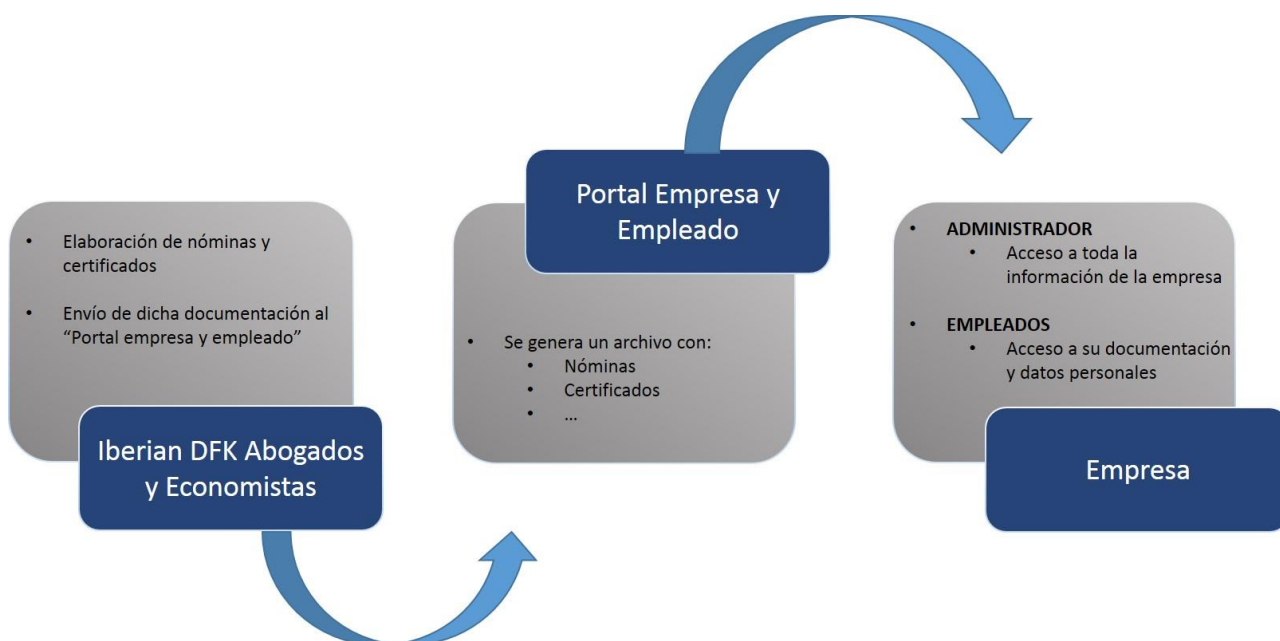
- Elaboración de nóminas y certificados
- Envío de dicha documentación al "Portal empresa y empleado"

Iberian DFK Abogados y Economistas

Portal Empresa y Empleado

- Se genera un archivo con:
  - Nóminas
  - Certificados
  - …

- **ADMINISTRADOR**
  - Acceso a toda la información de la empresa
- **EMPLEADOS**
  - Acceso a su documentación y datos personales

Empresa